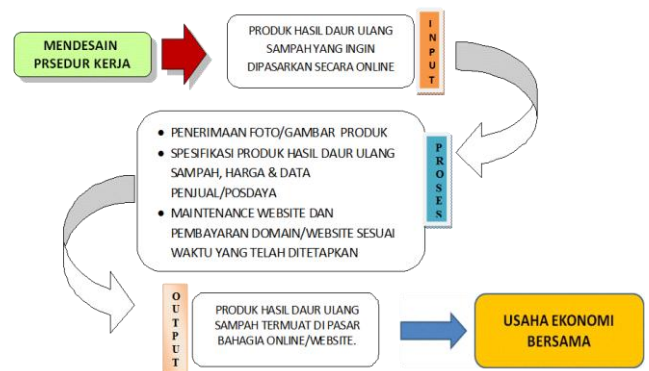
MENDESAIN PRSEDUR KERJA

PRODUK HASIL DAUR ULANG SAMPAH YANG INGIN DIPASARKAN SECARA ONLINE

INPUT

- PENERIMAAN FOTO/GAMBAR PRODUK
- SPESIFIKASI PRODUK HASIL DAUR ULANG SAMPAH, HARGA & DATA PENJUAL/POSDAYA
- MAINTENANCE WEBSITE DAN PEMBAYARAN DOMAIN/WEBSITE SESUAI WAKTU YANG TELAH DITETAPKAN

PROSES

OUTPUT

PRODUK HASIL DAUR ULANG SAMPAH TERMUAT DI PASAR BAHAGIA ONLINE/WEBSITE.

USAHA EKONOMI BERSAMA